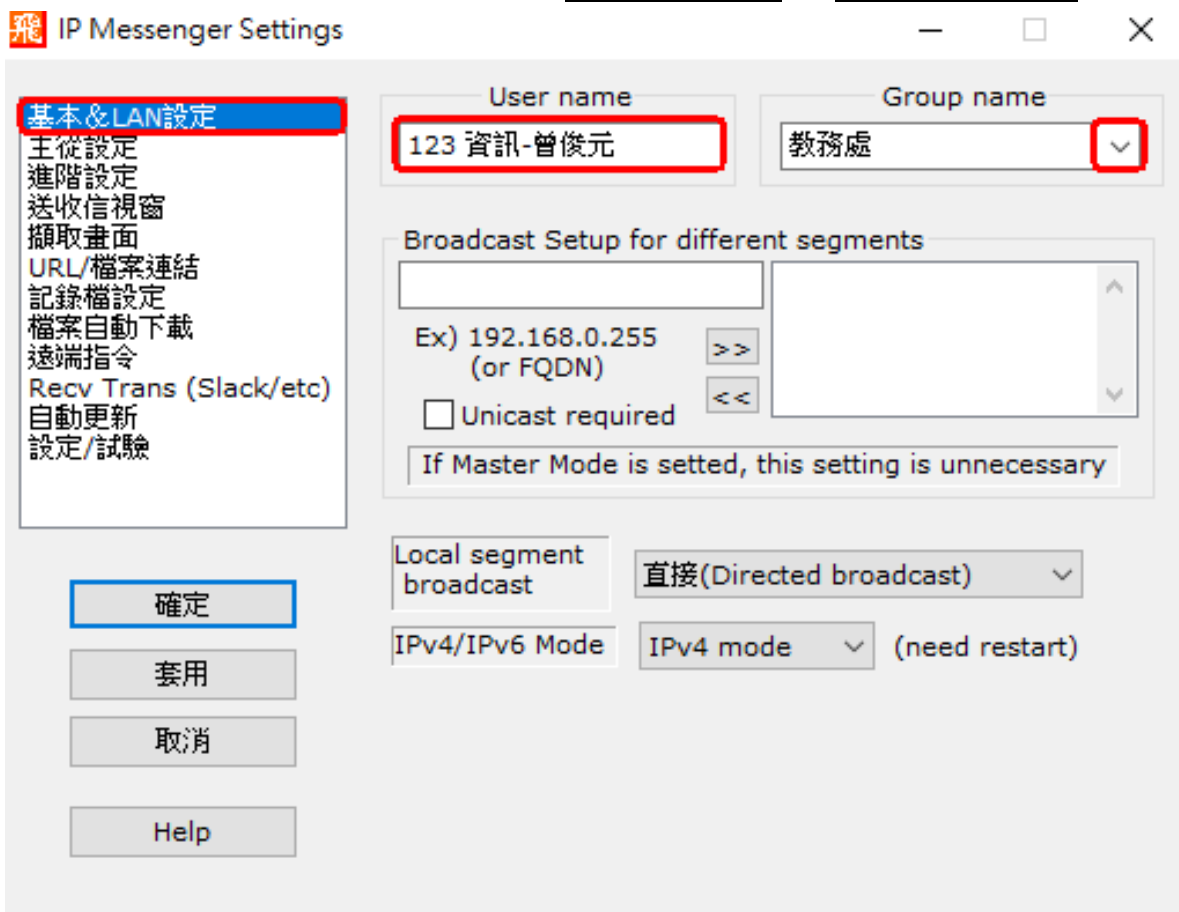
飛 IP Messenger Settings

基本&LAN設定
主從設定
進階設定
送收信視窗
擷取畫面
URL/檔案連結
記錄檔設定
檔案自動下載
遠端指令
Recv Trans (Slack/etc)
自動更新
設定/試驗

確定
套用
取消
Help

User name
123 資訊-曾俊元

Group name
教務處

Broadcast Setup for different segments
Ex) 192.168.0.255 (or FQDN)
>>
<<
Unicast required
If Master Mode is setted, this setting is unnecessary

Local segment broadcast
直接(Directed broadcast)

IPv4/IPv6 Mode
IPv4 mode
(need restart)